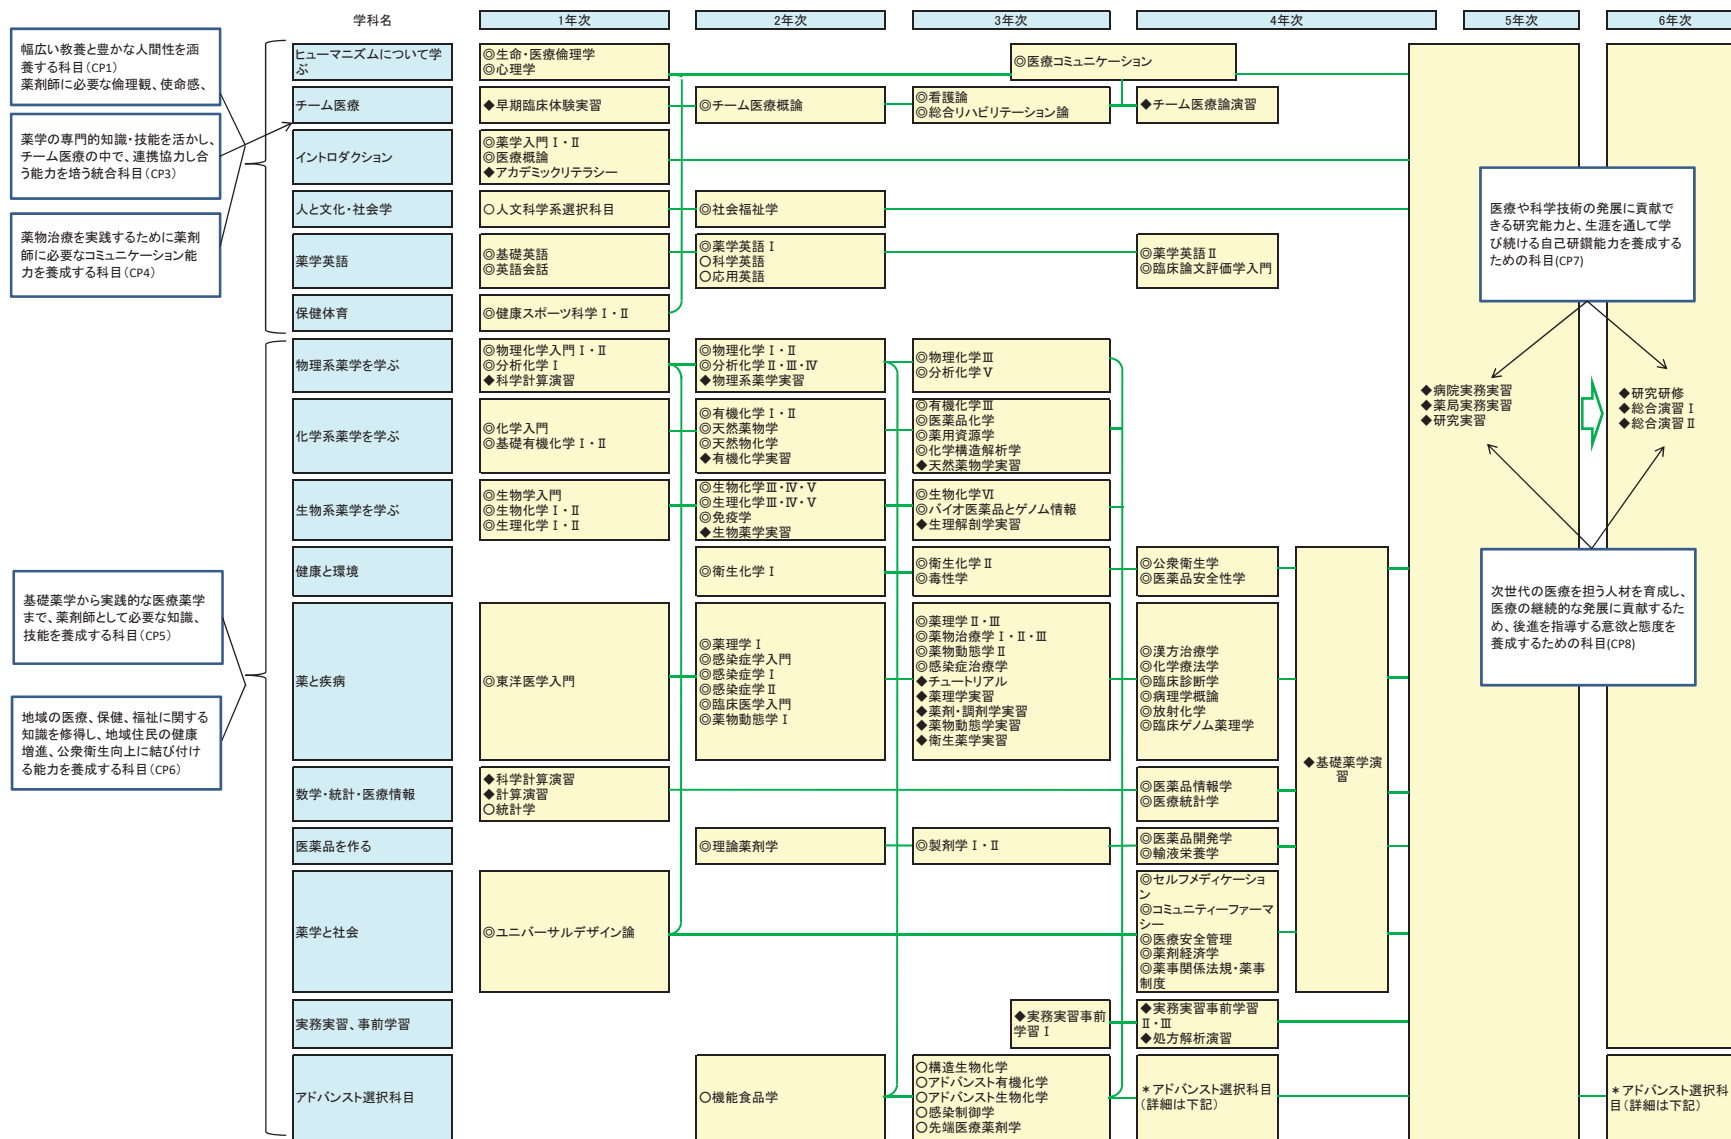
学科名

1年次

2年次

3年次

4年次

5年次

6年次

幅広い教養と豊かな人間性を涵養する科目（CP1）
薬剤師に必要な倫理観、使命感、

薬学の専門的知識・技能を活かし、チーム医療の中で、連携協力し合う能力を培う統合科目（CP3）

薬物治療を実践するために薬剤師に必要なコミュニケーション能力を養成する科目（CP4）

基礎薬学から実践的な医療薬学まで、薬剤師として必要な知識、技能を養成する科目（CP5）

地域の医療、保健、福祉に関する知識を修得し、地域住民の健康増進、公衆衛生向上に結び付ける能力を養成する科目（CP6）

ヒューマニズムについて学ぶ

◎生命・医療倫理学
◎心理学

◎医療コミュニケーション

チーム医療

◆早期臨床体験実習

◎チーム医療概論

◎看護論
◎総合リハビリテーション論

◆チーム医療論演習

イントロダクション

◎薬学入門Ⅰ・Ⅱ
◎医療概論
◆アカデミックリテラシー

人と文化・社会学

○人文科学系選択科目

◎社会福祉学

薬学英語

◎基礎英語
◎英語会話

◎薬学英語Ⅰ
○科学英語
○応用英語

◎薬学英語Ⅱ
◎臨床論文評価学入門

保健体育

◎健康スポーツ科学Ⅰ・Ⅱ

医療や科学技術の発展に貢献できる研究能力と、生涯を通じて学び続ける自己研鑽能力を養成するための科目(CP7)

物理系薬学を学ぶ

◎物理化学入門Ⅰ・Ⅱ
◎分析化学Ⅰ
◆科学計算演習

◎物理化学Ⅰ・Ⅱ
◎分析化学Ⅱ・Ⅲ・Ⅳ
◆物理系薬学実習

◎物理化学Ⅲ
◎分析化学Ⅴ

◆病院実務実習
◆薬局実務実習
◆研究実習

◆研究研修
◆総合演習Ⅰ
◆総合演習Ⅱ

化学系薬学を学ぶ

◎化学入門
◎基礎有機化学Ⅰ・Ⅱ

◎有機化学Ⅰ・Ⅱ
◎天然薬物学
◎天然物化学
◆有機化学実習

◎有機化学Ⅲ
◎医薬品化学
◎薬用資源学
◎化学構造解析学
◆天然薬物学実習

生物系薬学を学ぶ

◎生物学入門
◎生物化学Ⅰ・Ⅱ
◎生理化学Ⅰ・Ⅱ

◎生物化学Ⅲ・Ⅳ・Ⅴ
◎生理化学Ⅲ・Ⅳ・Ⅴ
◎免疫学
◆生物薬学実習

◎生物化学Ⅵ
◎バイオ医薬品とゲノム情報
◆生理解剖学実習

健康と環境

◎衛生化学Ⅰ

◎衛生化学Ⅱ
◎毒性学

◎公衆衛生学
◎医薬品安全性学

次世代の医療を担う人材を育成し、医療の継続的な発展に貢献するため、後進を指導する意欲と態度を養成するための科目(CP8)

薬と疾病

◎東洋医学入門

◎薬理学Ⅰ
◎感染症学入門
◎感染症学Ⅰ
◎感染症学Ⅱ
◎臨床医学入門
◎薬物動態学Ⅰ

◎薬理学Ⅱ・Ⅲ
◎薬物治療学Ⅰ・Ⅱ・Ⅲ
◎薬物動態学Ⅱ
◎感染症治療学
◆チュートリアル
◆薬理学実習
◆薬剤・調剤学実習
◆薬物動態学実習
◆衛生薬学実習

◎漢方治療学
◎化学療法学
◎臨床診断学
◎病理学概論
◎放射化学
◎臨床ゲノム薬理学

◆基礎薬学演習

数学・統計・医療情報

◆科学計算演習
◆計算演習
○統計学

◎医薬品情報学
◎医療統計学

医薬品を作る

◎理論薬剤学

◎製剤学Ⅰ・Ⅱ

◎医薬品開発学
◎輸液栄養学

薬学と社会

◎ユニバーサルデザイン論

◎セルフメディケーション
◎コミュニティーファーマシー
◎医療安全管理
◎薬剤経済学
◎薬事関係法規・薬事制度

実務実習、事前学習

◆実務実習事前学習Ⅰ

◆実務実習事前学習Ⅱ・Ⅲ
◆処方解析演習

アドバンスト選択科目

○機能食品学

○構造生物化学
○アドバンスト有機化学
○アドバンスト生物化学
○感染制御学
○先端医療薬剤学

＊アドバンスト選択科目（詳細は下記）

＊アドバンスト選択科目（詳細は下記）